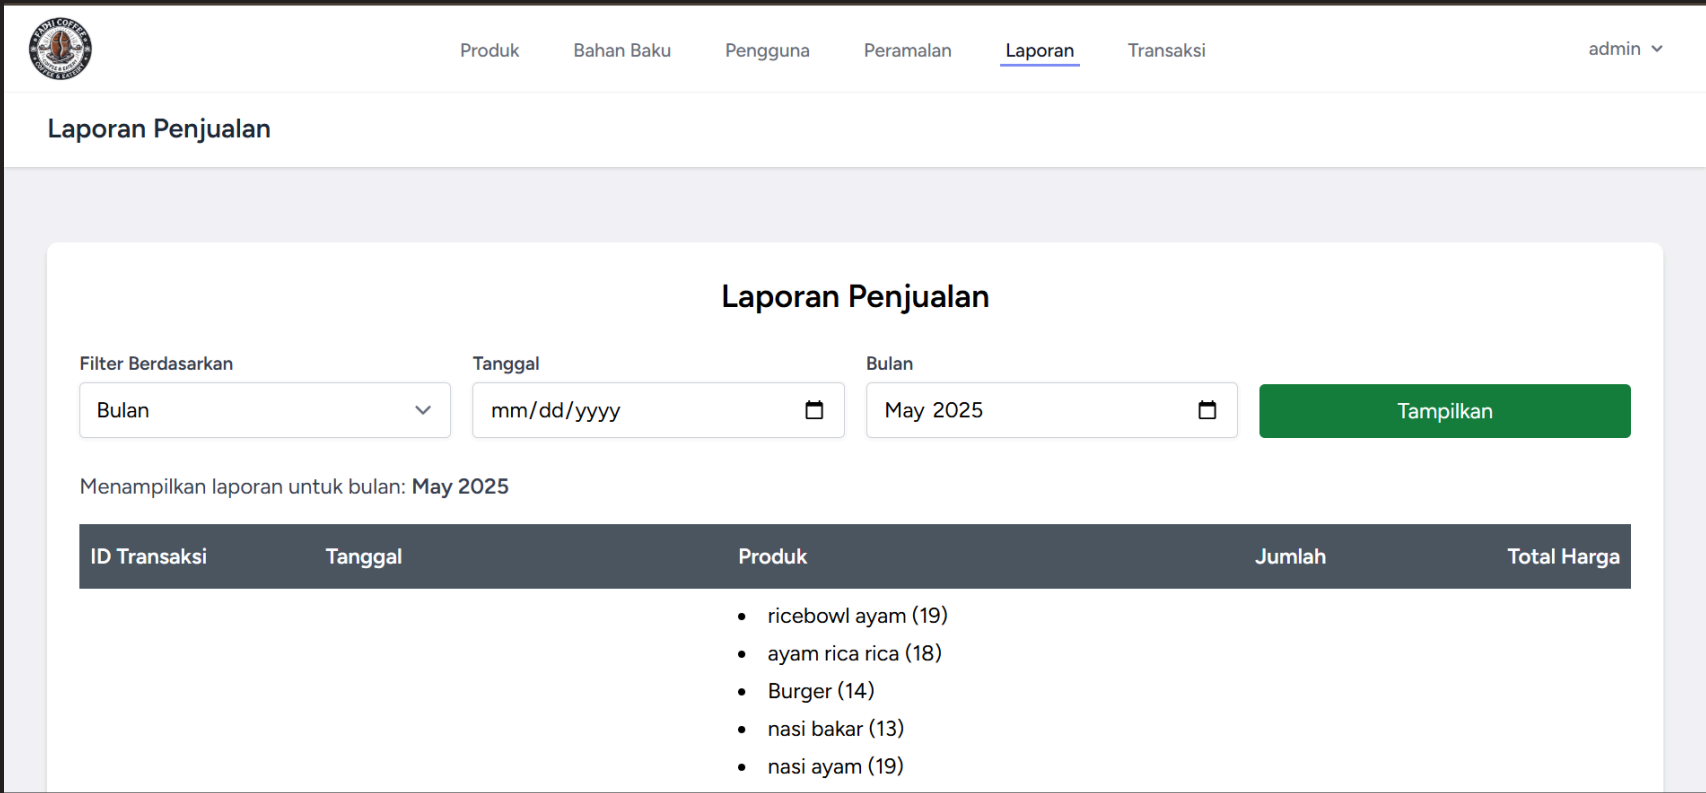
PADI COFFEE COFFEE & EATERY

Produk Bahan Baku Pengguna Peramalan Laporan Transaksi

admin

Laporan Penjualan

Laporan Penjualan

Filter Berdasarkan
Bulan

Tanggal
mm/dd/yyyy

Bulan
May 2025

Tampilkan

Menampilkan laporan untuk bulan: **May 2025**

| ID Transaksi | Tanggal | Produk | Jumlah | Total Harga |
|---|---|---|---|---|
| | | • ricebowl ayam (19)<br>• ayam rica rica (18)<br>• Burger (14)<br>• nasi bakar (13)<br>• nasi ayam (19) | | |